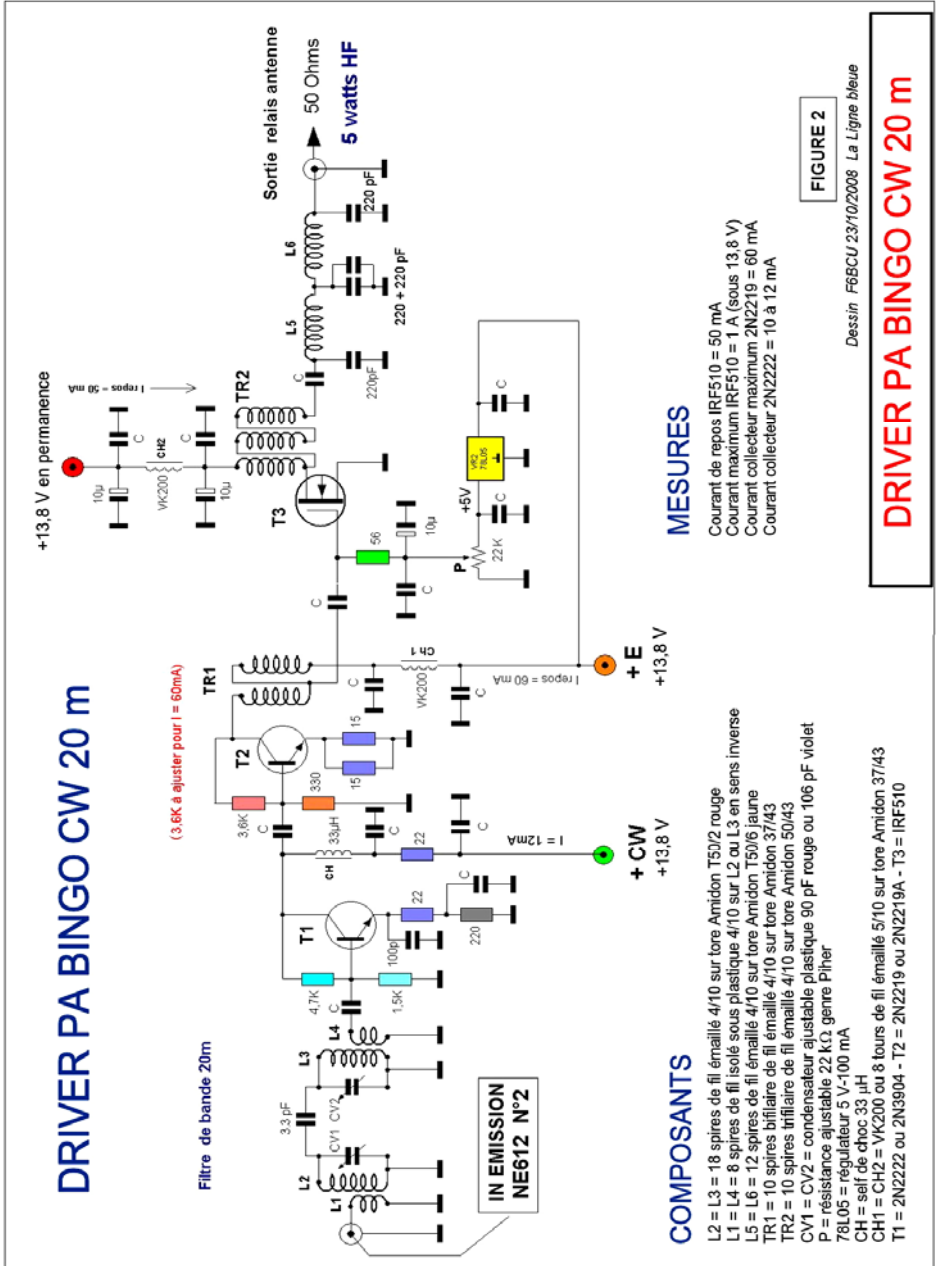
DRIVER PA BINGO CW 20 m

Filtre de bande 20m

IN EMISSION NE612 N°2

L1 L2 CV1 3,3 pF CV2 L3 L4

C 4,7K 1,5K T1 100p 22 220 C

CH 33µH C 22 C I = 12mA

+ CW +13,8 V

(3,6K à ajuster pour I = 60mA)

3,6K C 330 T2 15 15

TR1 C CH 1 VK200 C I repos = 60 mA

+ E +13,8 V

C 56 C 10µ P 22 K +5V C VR2 78L05 C

T3

+13,8 V en permanence

10µ C CH2 VK200 C 10µ I repos = 50 mA

TR2 C 220pF L5 220 + 220 pF L6 220 pF

Sortie relais antenne 50 Ohms 5 watts HF

COMPOSANTS

L2 = L3 = 18 spires de fil émaillé 4/10 sur tore Amidon T50/2 rouge
L1 = L4 = 8 spires de fil isolé sous plastique 4/10 sur L2 ou L3 en sens inverse
L5 = L6 = 12 spires de fil émaillé 4/10 sur tore Amidon T50/6 jaune
TR1 = 10 spires bifilaire de fil émaillé 4/10 sur tore Amidon 37/43
TR2 = 10 spires trifilaire de fil émaillé 4/10 sur tore Amidon 50/43
CV1 = CV2 = condensateur ajustable plastique 90 pF rouge ou 106 pF violet
P = résistance ajustable 22 kΩ genre Piher
78L05 = régulateur 5 V-100 mA
CH = self de choc 33 µH
CH1 = CH2 = VK200 ou 8 tours de fil émaillé 5/10 sur tore Amidon 37/43
T1 = 2N2222 ou 2N3904 - T2 = 2N2219 ou 2N2219A - T3 = IRF510

MESURES

Courant de repos IRF510 = 50 mA
Courant maximum IRF510 = 1 A (sous 13,8 V)
Courant collecteur maximum 2N2219 = 60 mA
Courant collecteur 2N2222 = 10 à 12 mA

FIGURE 2

Dessin F6BCU 23/10/2008 La Ligne bleue

DRIVER PA BINGO CW 20 m